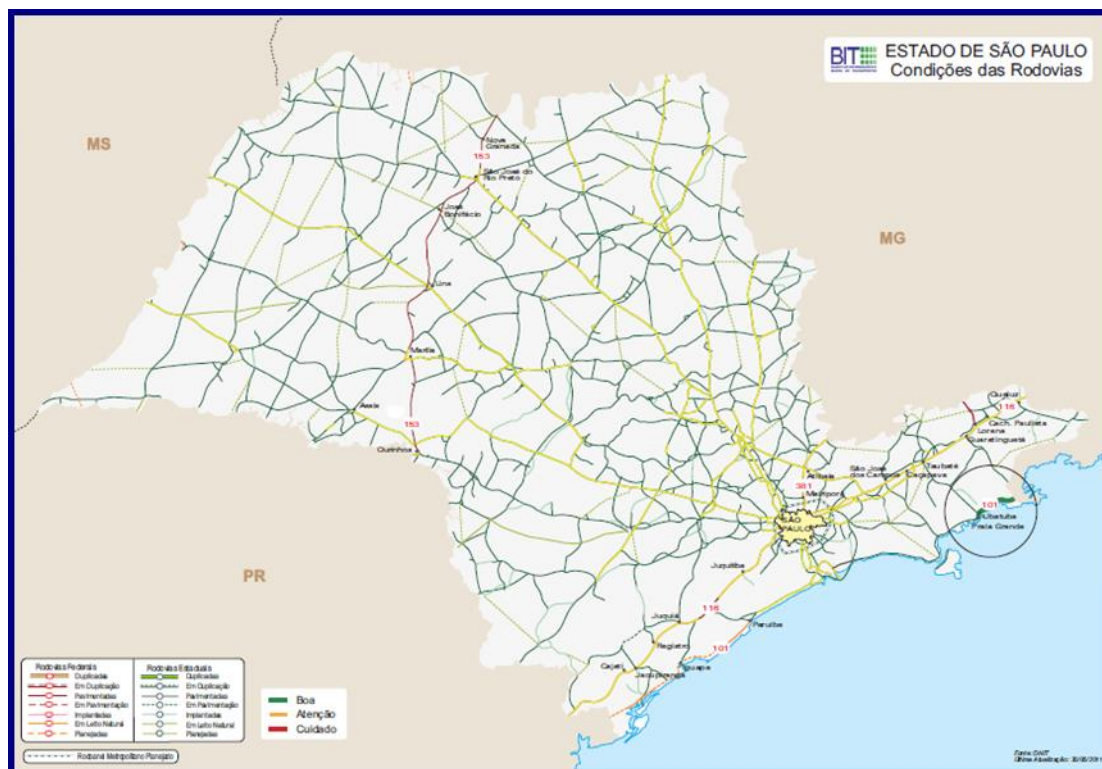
BIT ESTADO DE SÃO PAULO
Condições das Rodovias

MS

MG

PR

Nova Granada
153
São José do Rio Preto
José Bonifácio
Lins
Marília
Assis
153
Ourinhos
Queluz
116
Cach. Paulista
Lorena
Guaratinguetá
São José dos Campos
Taubaté
Caçapava
Atibaia
381
Mairiporã
SÃO PAULO
101
Ubatuba
Praia Grande
Juquitiba
Juquiá
116
Peruíbe
Registro
101
Cajati
Jacupiranga
Iguape

Rodovias Federais
Duplicadas
Em Duplicação
Pavimentadas
Em Pavimentação
Implantadas
Em Leito Natural
Planejadas

Rodovias Estaduais
Duplicadas
Em Duplicação
Pavimentadas
Em Pavimentação
Implantadas
Em Leito Natural
Planejadas

Rodoanel Metropolitano Planejado

Boa
Atenção
Cuidado

Fonte: DNIT
Última Atualização: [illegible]